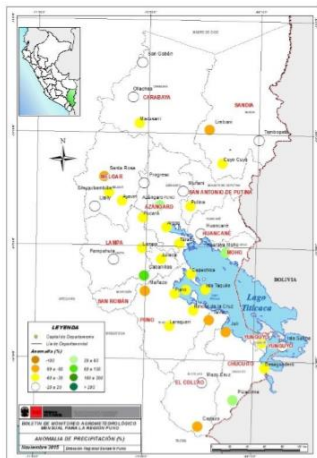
San Gabán
Ollachea
CARABAYA
Macusani
SANDIA
Crucero
Tambopata
N
Cojata
Santa Rosa
MELGAR
Chuquibambilla
Progreso
Muñani
Llally
AZANGARO
Putina
SAN ANTONIO DE PUTINA
Ayaviri
Azángaro
HUANCANE
Huancané
Pampahuta
LAMPA
Lampa
Arapa
MOHO
Cabanillas
Juliaca
Capachica
Mañazo
Taraco
SAN ROMÁN
PUNO
Puno
Lago Titicaca
BOLIVIA
Laraqueri
YUNGUYO
CHUCUITO
Desaguadero
Ilave
Pizacoma
EL COLLAO
Capazo
LEYENDA
Capitales Departamento
Límite Departamental
Anomalía (%)
-100
-80 a -60
-60 a -40
-40 a -20
-20 a 20
20 a 40
40 a 100
100 a 200
> 200
BOLETÍN DE MONITOREO AGROMETEOROLÓGICO MENSUAL PARA LA REGIÓN PUNO
ANOMALÍA DE PRECIPITACIÓN (%)
Noviembre 2015
Dirección Regional Senamhi Puno